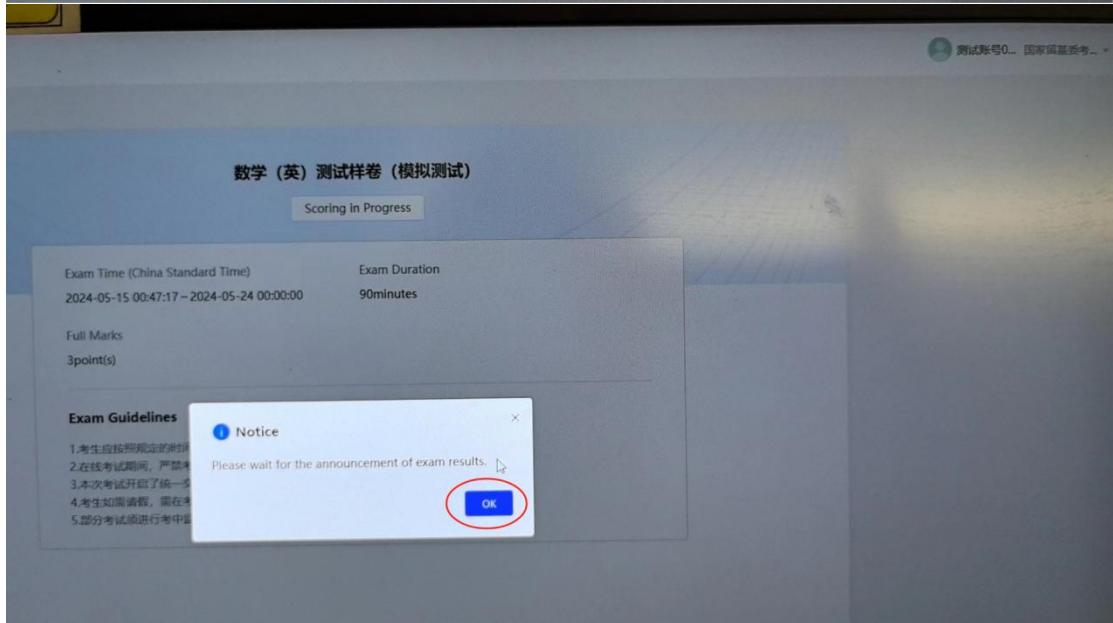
测试账号0... 国家留基委考... 

数学（英）测试样卷（模拟测试）

Scoring in Progress

Exam Time (China Standard Time)
2024-05-15 00:47:17 – 2024-05-24 00:00:00

Exam Duration
90minutes

Full Marks
3point(s)

Exam Guidelines
1.考生应按照规定的时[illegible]
2.在线考试期间，严禁考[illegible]
3.本次考试开启了统一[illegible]
4.考生如需请假，需在考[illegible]
5.部分考试须进行考中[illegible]

Notice
Please wait for the announcement of exam results.
×
OK